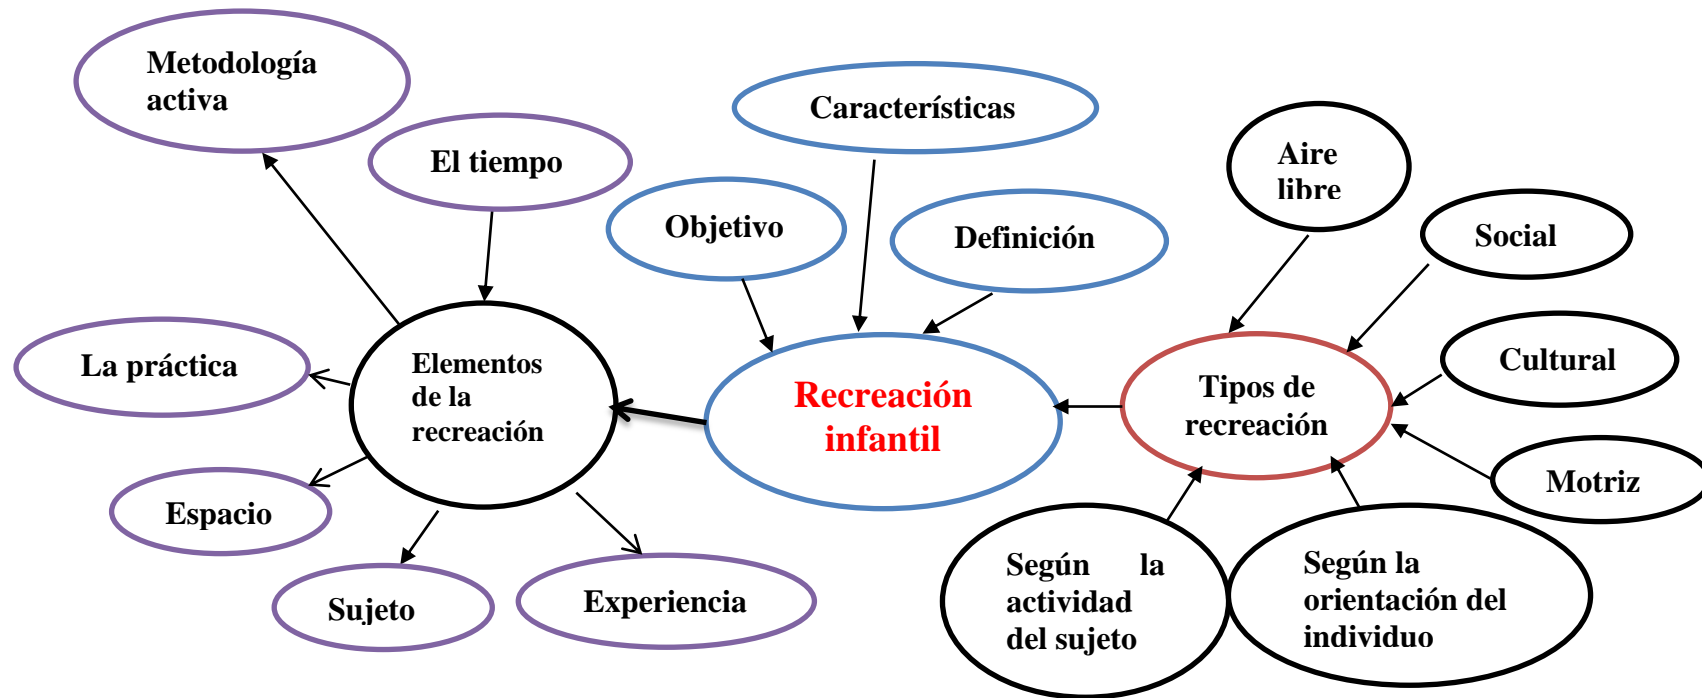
Metodología activa

El tiempo

Características

Aire libre

Objetivo

Definición

Social

La práctica

Elementos de la recreación

Recreación infantil

Tipos de recreación

Cultural

Espacio

Motriz

Sujeto

Experiencia

Según la actividad del sujeto

Según la orientación del individuo